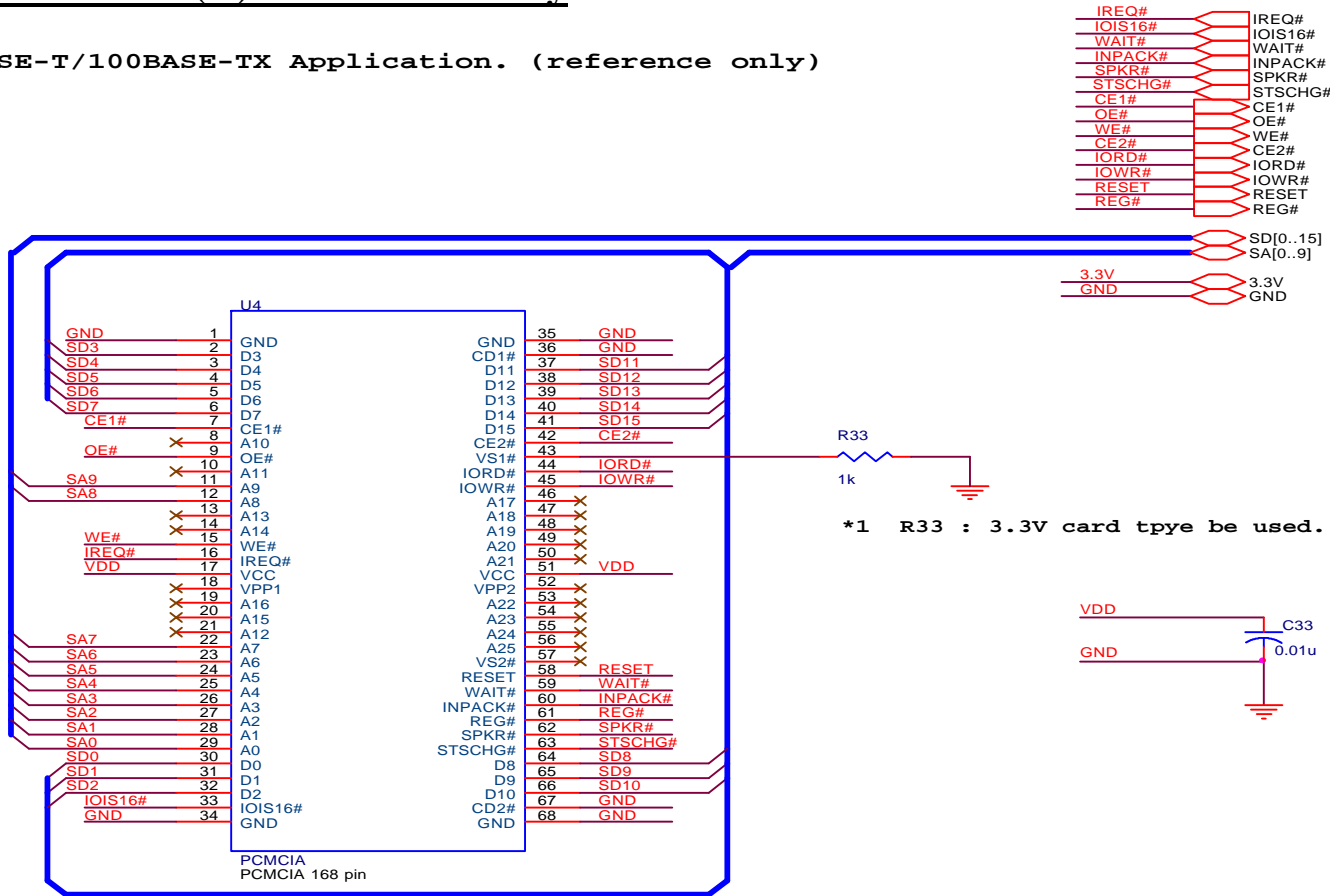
SE-T/100BASE-TX Application. (reference only)

IREQ# IREQ#
IOIS16# IOIS16#
WAIT# WAIT#
INPACK# INPACK#
SPKR# SPKR#
STSCHG# STSCHG#
CE1# CE1#
OE# OE#
WE# WE#
CE2# CE2#
IORD# IORD#
IOWR# IOWR#
RESET RESET
REG# REG#

SD[0..15]
SA[0..9]

3.3V 3.3V
GND GND

U4

| Net | Pin | Name | Name | Pin | Net |
|---|---|---|---|---|---|
| GND | 1 | GND | GND | 35 | GND |
| SD3 | 2 | D3 | CD1# | 36 | GND |
| SD4 | 3 | D4 | D11 | 37 | SD11 |
| SD5 | 4 | D5 | D12 | 38 | SD12 |
| SD6 | 5 | D6 | D13 | 39 | SD13 |
| SD7 | 6 | D7 | D14 | 40 | SD14 |
| CE1# | 7 | CE1# | D15 | 41 | SD15 |
| | 8 | A10 | CE2# | 42 | CE2# |
| OE# | 9 | OE# | VS1# | 43 | |
| | 10 | A11 | IORD# | 44 | IORD# |
| SA9 | 11 | A9 | IOWR# | 45 | IOWR# |
| SA8 | 12 | A8 | A17 | 46 | |
| | 13 | A13 | A18 | 47 | |
| | 14 | A14 | A19 | 48 | |
| WE# | 15 | WE# | A20 | 49 | |
| IREQ# | 16 | IREQ# | A21 | 50 | |
| VDD | 17 | VCC | VCC | 51 | VDD |
| | 18 | VPP1 | VPP2 | 52 | |
| | 19 | A16 | A22 | 53 | |
| | 20 | A15 | A23 | 54 | |
| | 21 | A12 | A24 | 55 | |
| SA7 | 22 | A7 | A25 | 56 | |
| SA6 | 23 | A6 | VS2# | 57 | |
| SA5 | 24 | A5 | RESET | 58 | RESET |
| SA4 | 25 | A4 | WAIT# | 59 | WAIT# |
| SA3 | 26 | A3 | INPACK# | 60 | INPACK# |
| SA2 | 27 | A2 | REG# | 61 | REG# |
| SA1 | 28 | A1 | SPKR# | 62 | SPKR# |
| SA0 | 29 | A0 | STSCHG# | 63 | STSCHG# |
| SD0 | 30 | D0 | D8 | 64 | SD8 |
| SD1 | 31 | D1 | D9 | 65 | SD9 |
| SD2 | 32 | D2 | D10 | 66 | SD10 |
| IOIS16# | 33 | IOIS16# | CD2# | 67 | GND |
| GND | 34 | GND | GND | 68 | GND |

PCMCIA
PCMCIA 168 pin

R33
1k

*1 R33 : 3.3V card tpye be used.

VDD
C33
GND
0.01u